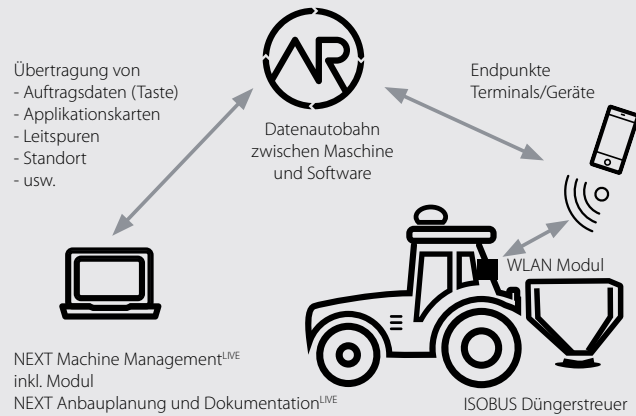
Übertragung von
- Auftragsdaten (Taste)
- Applikationskarten
- Leitspuren
- Standort
- usw.

Datenautobahn zwischen Maschine und Software

Endpunkte Terminals/Geräte

WLAN Modul

NEXT Machine Management$^{LIVE}$
inkl. Modul
NEXT Anbauplanung und Dokumentation$^{LIVE}$

ISOBUS Düngerstreuer